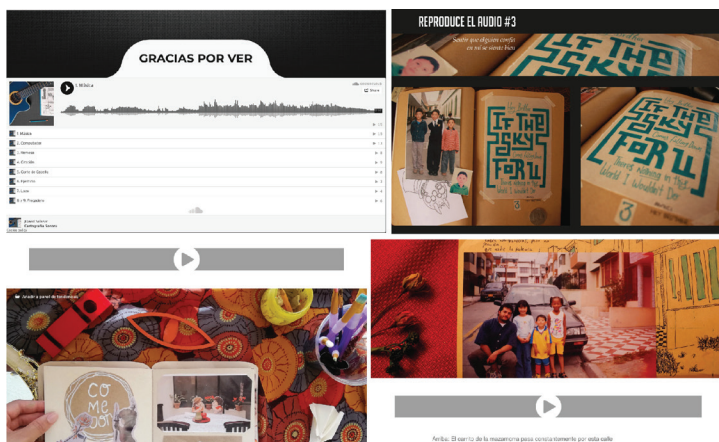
GRACIAS POR VER

1. Malala

Share

1. Malala
2. Comodoro
3. Mercado
4. Circulo
5. Canto de Gaviota
6. Apertura
7. Luces
8. Y Tú Preguntaste

Cartografía Sonora

REPRODUCE EL AUDIO #3

Sentir que alguien confía en mí se siente bien

IF THE SKY FOR U

IF THE SKY FOR U

There's Nothing in This World I Wouldn't Do

3

Añadir a panel de tendencias

CO ME DOR

Arriba: El canto de la mazamorra pasa constantemente por esta calle